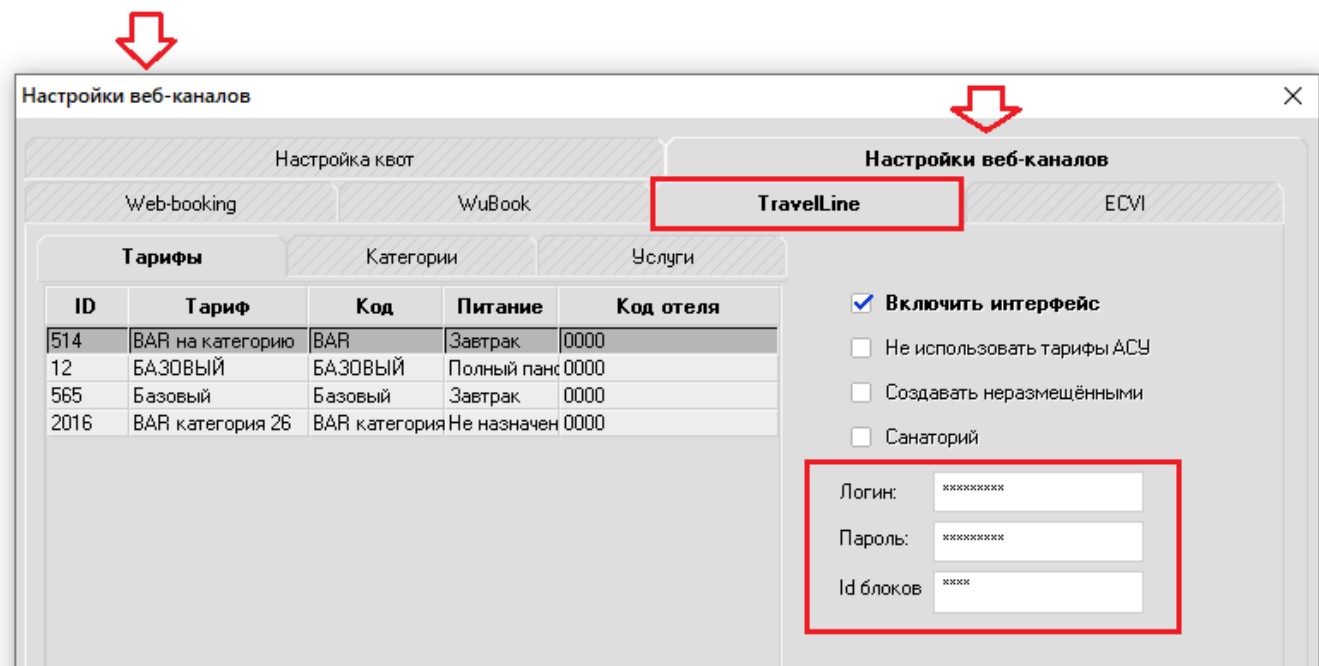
Настройки веб-каналов

Настройка квот
Настройки веб-каналов

Web-booking
WuBook
TravelLine
ECVI

Тарифы
Категории
Услуги

| ID | Тариф | Код | Питание | Код отеля |
|---|---|---|---|---|
| 514 | BAR на категорию | BAR | Завтрак | 0000 |
| 12 | БАЗОВЫЙ | БАЗОВЫЙ | Полный панс | 0000 |
| 565 | Базовый | Базовый | Завтрак | 0000 |
| 2016 | BAR категория 26 | BAR категория | Не назначен | 0000 |

Включить интерфейс
Не использовать тарифы АСУ
Создавать неразмещёнными
Санаторий

Логин: *********
Пароль: *********
Id блоков ****